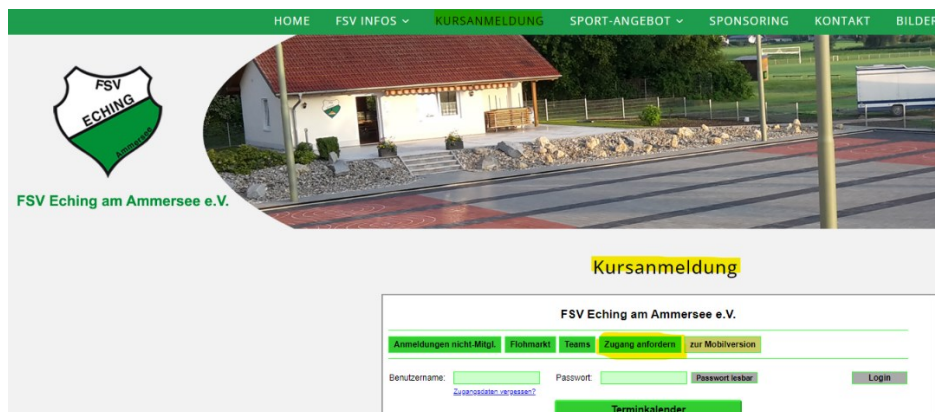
HOME FSV INFOS ⌄ KURSANMELDUNG SPORT-ANGEBOT ⌄ SPONSORING KONTAKT BILDER

FSV ECHING Ammersee

FSV Eching am Ammersee e.V.

Kursanmeldung

FSV Eching am Ammersee e.V.

Anmeldungen nicht-Mitgl. Flohmarkt Teams Zugang anfordern zur Mobilversion

Benutzername: Passwort: Passwort lesbar Login

Zugangsdaten vergessen?

Terminkalender